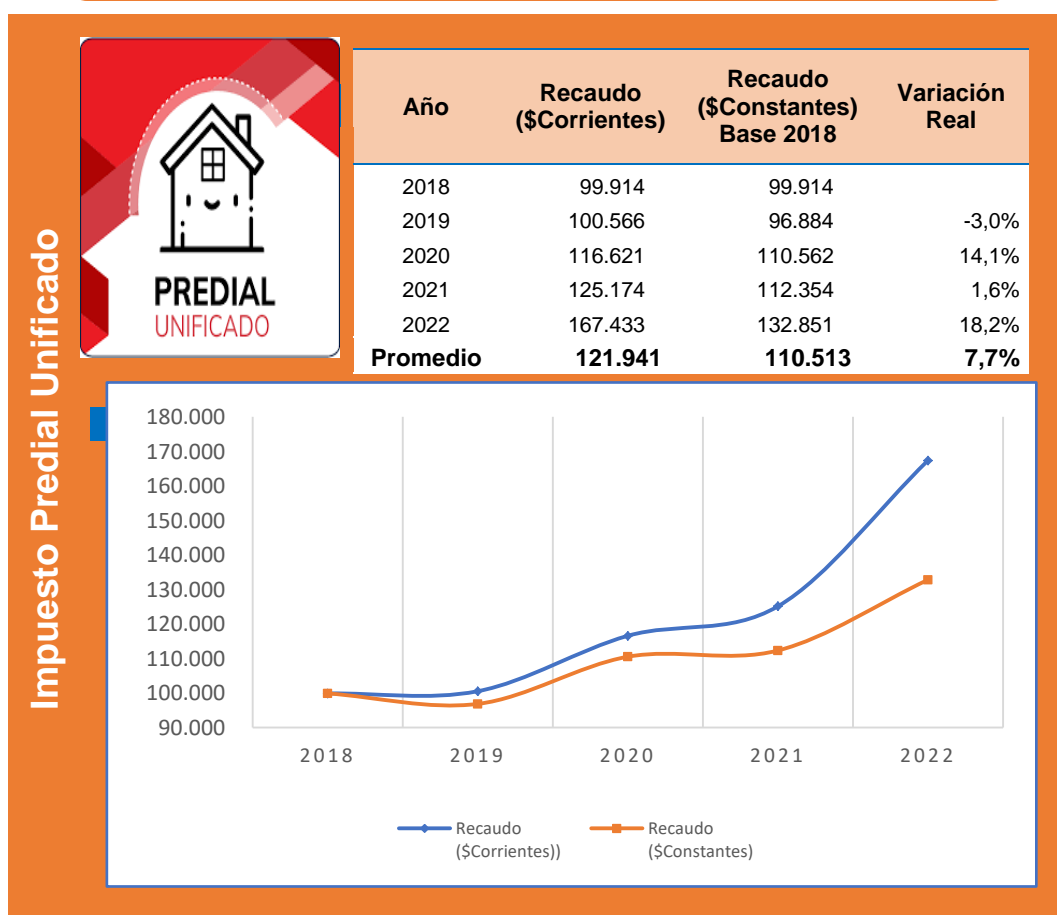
Impuesto Predial Unificado

PREDIAL
UNIFICADO

| Año | Recaudo ($Corrientes) | Recaudo ($Constantes) Base 2018 | Variación Real |
|---|---|---|---|
| 2018 | 99.914 | 99.914 | |
| 2019 | 100.566 | 96.884 | -3,0% |
| 2020 | 116.621 | 110.562 | 14,1% |
| 2021 | 125.174 | 112.354 | 1,6% |
| 2022 | 167.433 | 132.851 | 18,2% |
| **Promedio** | **121.941** | **110.513** | **7,7%** |

180.000
170.000
160.000
150.000
140.000
130.000
120.000
110.000
100.000
90.000

2018 2019 2020 2021 2022

Recaudo ($Corrientes))
Recaudo ($Constantes)